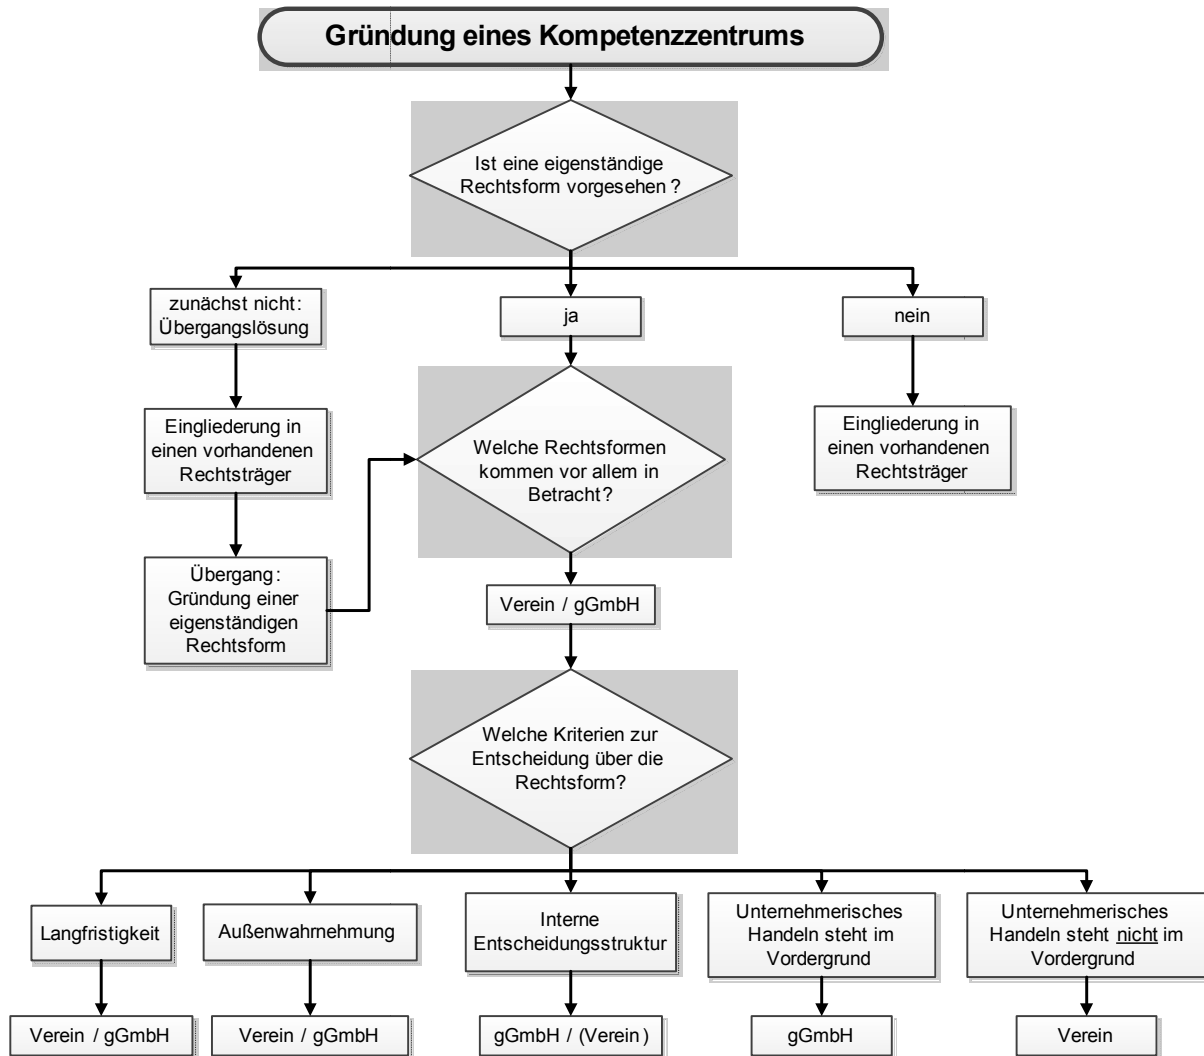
Gründung eines Kompetenzzentrums

Ist eine eigenständige Rechtsform vorgesehen ?

zunächst nicht: Übergangslösung

ja

nein

Eingliederung in einen vorhandenen Rechtsträger

Welche Rechtsformen kommen vor allem in Betracht?

Eingliederung in einen vorhandenen Rechtsträger

Übergang: Gründung einer eigenständigen Rechtsform

Verein / gGmbH

Welche Kriterien zur Entscheidung über die Rechtsform?

Langfristigkeit

Außenwahrnehmung

Interne Entscheidungsstruktur

Unternehmerisches Handeln steht im Vordergrund

Unternehmerisches Handeln steht nicht im Vordergrund

Verein / gGmbH

Verein / gGmbH

gGmbH / (Verein)

gGmbH

Verein